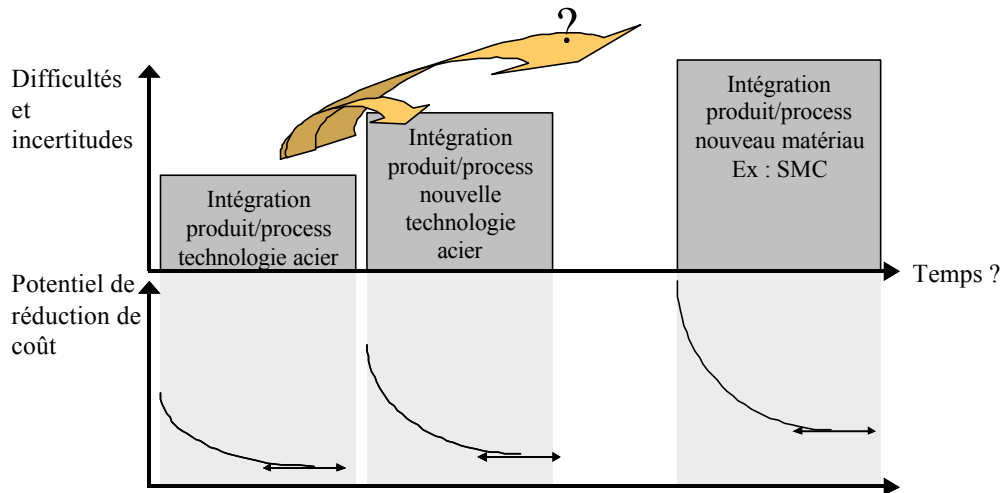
?

Difficultés et incertitudes

Intégration produit/process technologie acier

Intégration produit/process nouvelle technologie acier

Intégration produit/process nouveau matériau Ex : SMC

Temps ?

Potentiel de réduction de coût